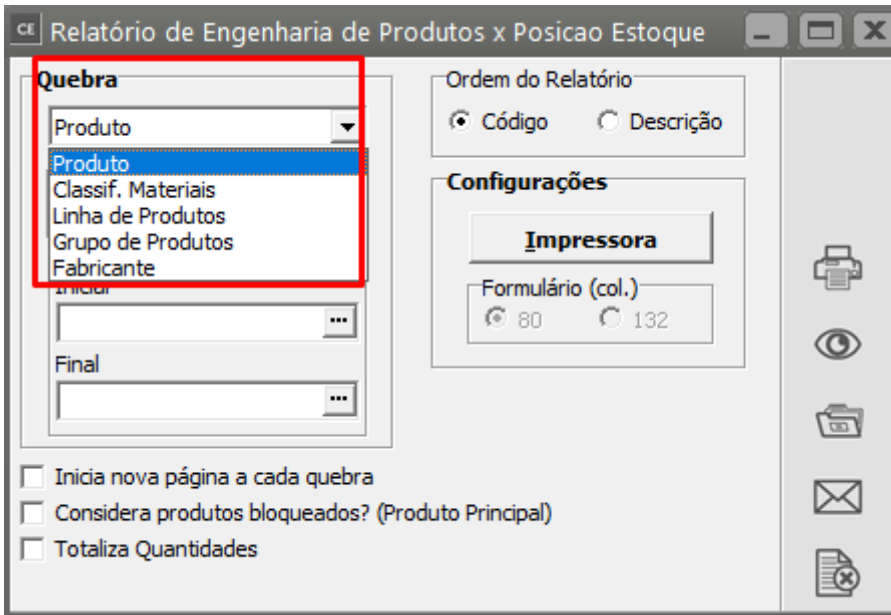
CE Relatório de Engenharia de Produtos x Posicao Estoque

Quebra

Produto

Produto
Classif. Materiais
Linha de Produtos
Grupo de Produtos
Fabricante

Inicial

...

Final

...

Ordem do Relatório

Código

Descrição

Configurações

Impressora

Formulário (col.)

80

132

Inicia nova página a cada quebra

Considera produtos bloqueados? (Produto Principal)

Totaliza Quantidades